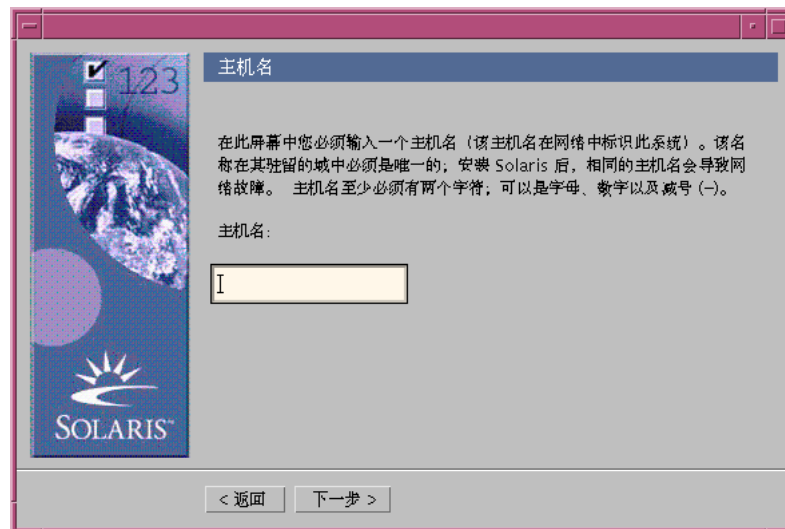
123

SOLARIS

主机名

在此屏幕中您必须输入一个主机名（该主机名在网络中标识此系统）。该名称在其驻留的域中必须是唯一的；安装 Solaris 后，相同的主机名会导致网络故障。 主机名至少必须有两个字符，可以是字母、数字以及减号 (–)。

主机名：

< 返回　下一步 >